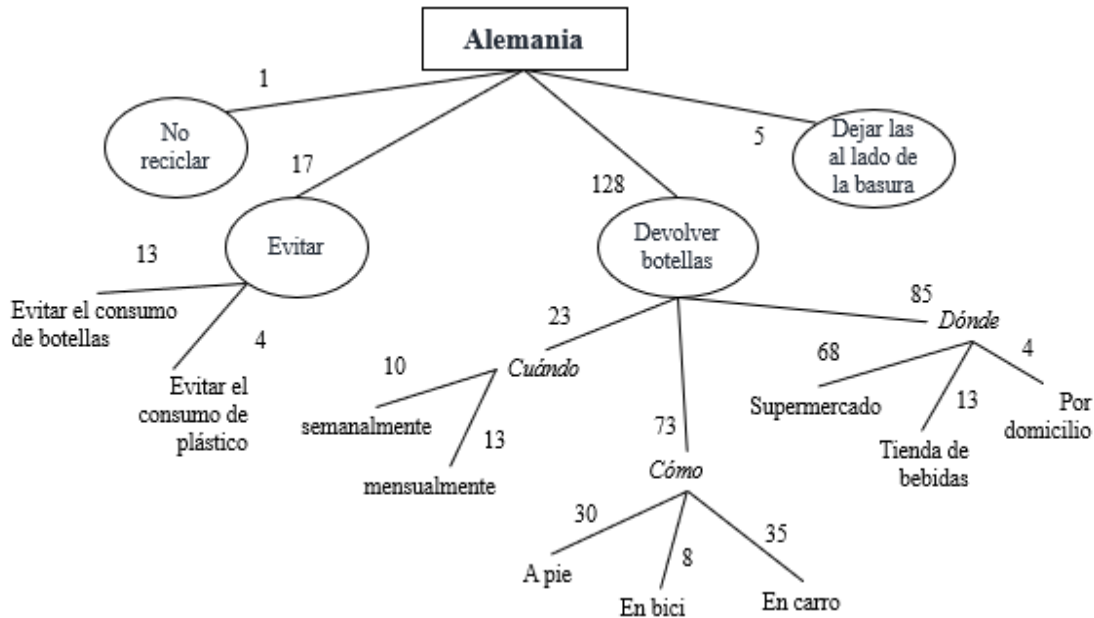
Alemania

1
No reciclar

17
Evitar

128
Devolver botellas

5
Dejar las al lado de la basura

13
Evitar el consumo de botellas

4
Evitar el consumo de plástico

23
*Cuándo*

10
semanalmente

13
mensualmente

73
*Cómo*

30
A pie

8
En bici

35
En carro

85
*Dónde*

68
Supermercado

13
Tienda de bebidas

4
Por domicilio